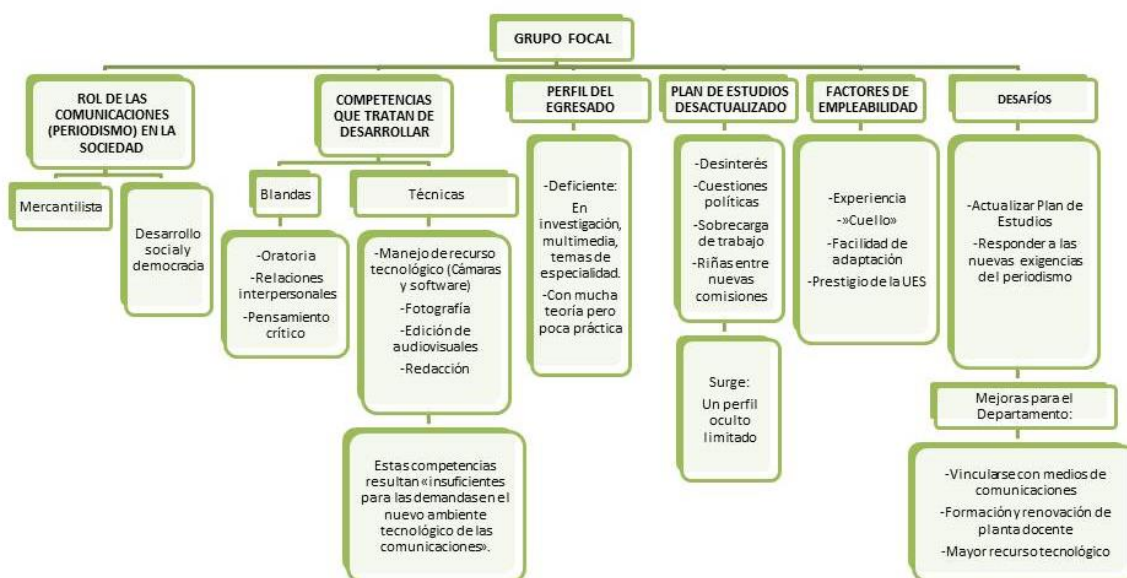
GRUPO FOCAL

ROL DE LAS COMUNICACIONES (PERIODISMO) EN LA SOCIEDAD

Mercantilista

Desarrollo social y democracia

COMPETENCIAS QUE TRATAN DE DESARROLLAR

Blandas

-Oratoria
-Relaciones interpersonales
-Pensamiento crítico

Técnicas

-Manejo de recurso tecnológico (Cámaras y software)
-Fotografía
-Edición de audiovisuales
-Redacción

Estas competencias resultan «insuficientes para las demandas en el nuevo ambiente tecnológico de las comunicaciones».

PERFIL DEL EGRESADO

-Deficiente:
En investigación, multimedia, temas de especialidad.
-Con mucha teoría pero poca práctica

PLAN DE ESTUDIOS DESACTUALIZADO

-Desinterés
-Cuestiones políticas
-Sobrecarga de trabajo
-Riñas entre nuevas comisiones

Surge:
Un perfil oculto limitado

FACTORES DE EMPLEABILIDAD

-Experiencia
-»Cuello»
-Facilidad de adaptación
-Prestigio de la UES

DESAFÍOS

-Actualizar Plan de Estudios
-Responder a las nuevas exigencias del periodismo

Mejoras para el Departamento:

-Vincularse con medios de comunicaciones
-Formación y renovación de planta docente
-Mayor recurso tecnológico